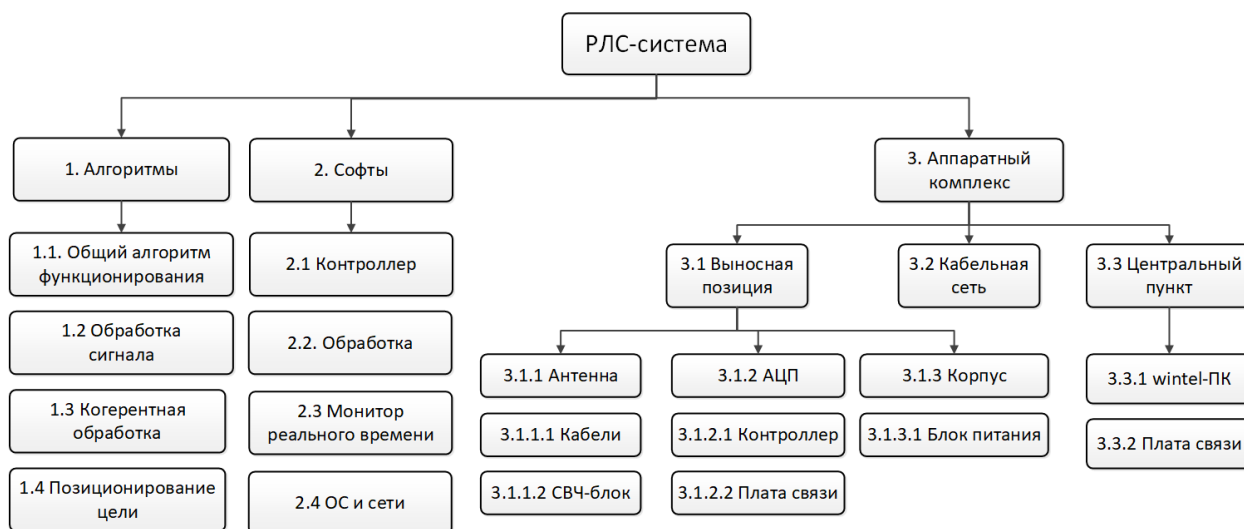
РЛС-система

1. Алгоритмы

1.1. Общий алгоритм функционирования

1.2 Обработка сигнала

1.3 Когерентная обработка

1.4 Позиционирование цели

2. Софты

2.1 Контроллер

2.2. Обработка

2.3 Монитор реального времени

2.4 ОС и сети

3. Аппаратный комплекс

3.1 Выносная позиция

3.1.1 Антенна

3.1.1.1 Кабели

3.1.1.2 СВЧ-блок

3.1.2 АЦП

3.1.2.1 Контроллер

3.1.2.2 Плата связи

3.1.3 Корпус

3.1.3.1 Блок питания

3.2 Кабельная сеть

3.3 Центральный пункт

3.3.1 wintel-ПК

3.3.2 Плата связи